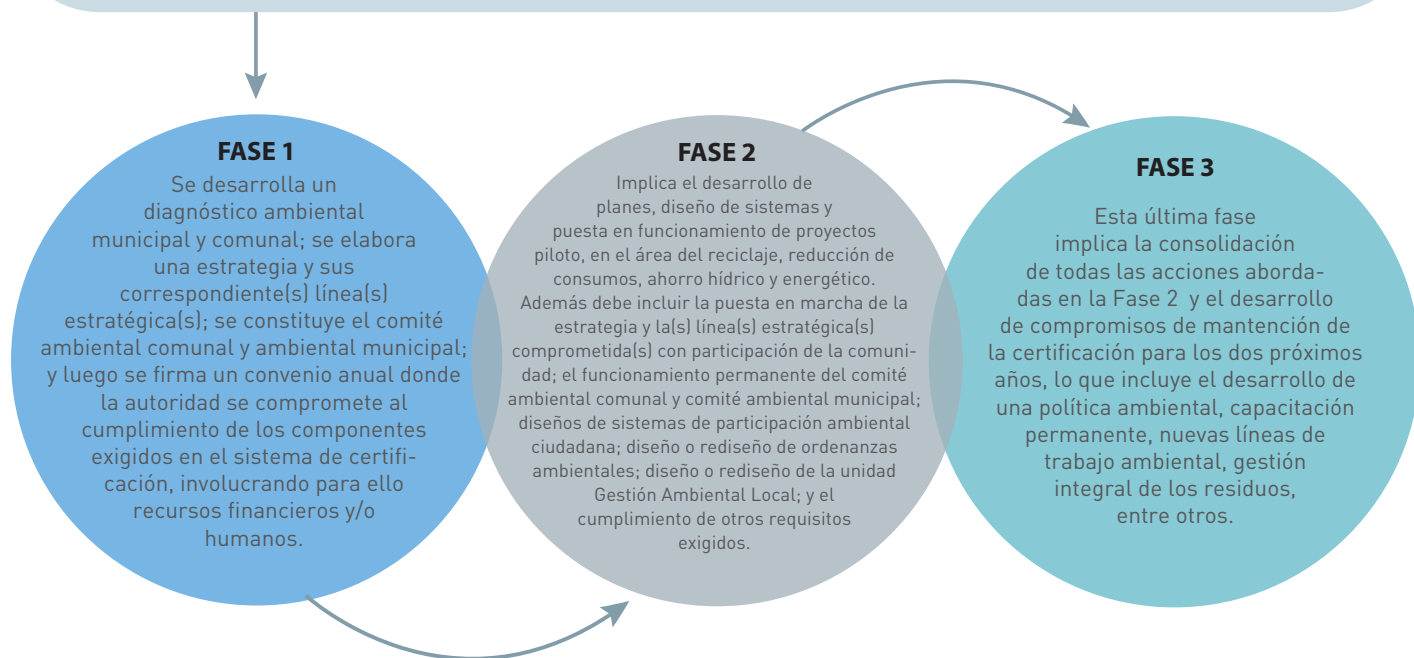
FASE 1

Se desarrolla un diagnóstico ambiental municipal y comunal; se elabora una estrategia y sus correspondiente(s) línea(s) estratégica(s); se constituye el comité ambiental comunal y ambiental municipal; y luego se firma un convenio anual donde la autoridad se compromete al cumplimiento de los componentes exigidos en el sistema de certificación, involucrando para ello recursos financieros y/o humanos.

FASE 2

Implica el desarrollo de planes, diseño de sistemas y puesta en funcionamiento de proyectos piloto, en el área del reciclaje, reducción de consumos, ahorro hídrico y energético. Además debe incluir la puesta en marcha de la estrategia y la(s) línea(s) estratégica(s) comprometida(s) con participación de la comunidad; el funcionamiento permanente del comité ambiental comunal y comité ambiental municipal; diseños de sistemas de participación ambiental ciudadana; diseño o rediseño de ordenanzas ambientales; diseño o rediseño de la unidad Gestión Ambiental Local; y el cumplimiento de otros requisitos exigidos.

FASE 3

Esta última fase implica la consolidación de todas las acciones abordadas en la Fase 2 y el desarrollo de compromisos de mantención de la certificación para los dos próximos años, lo que incluye el desarrollo de una política ambiental, capacitación permanente, nuevas líneas de trabajo ambiental, gestión integral de los residuos, entre otros.